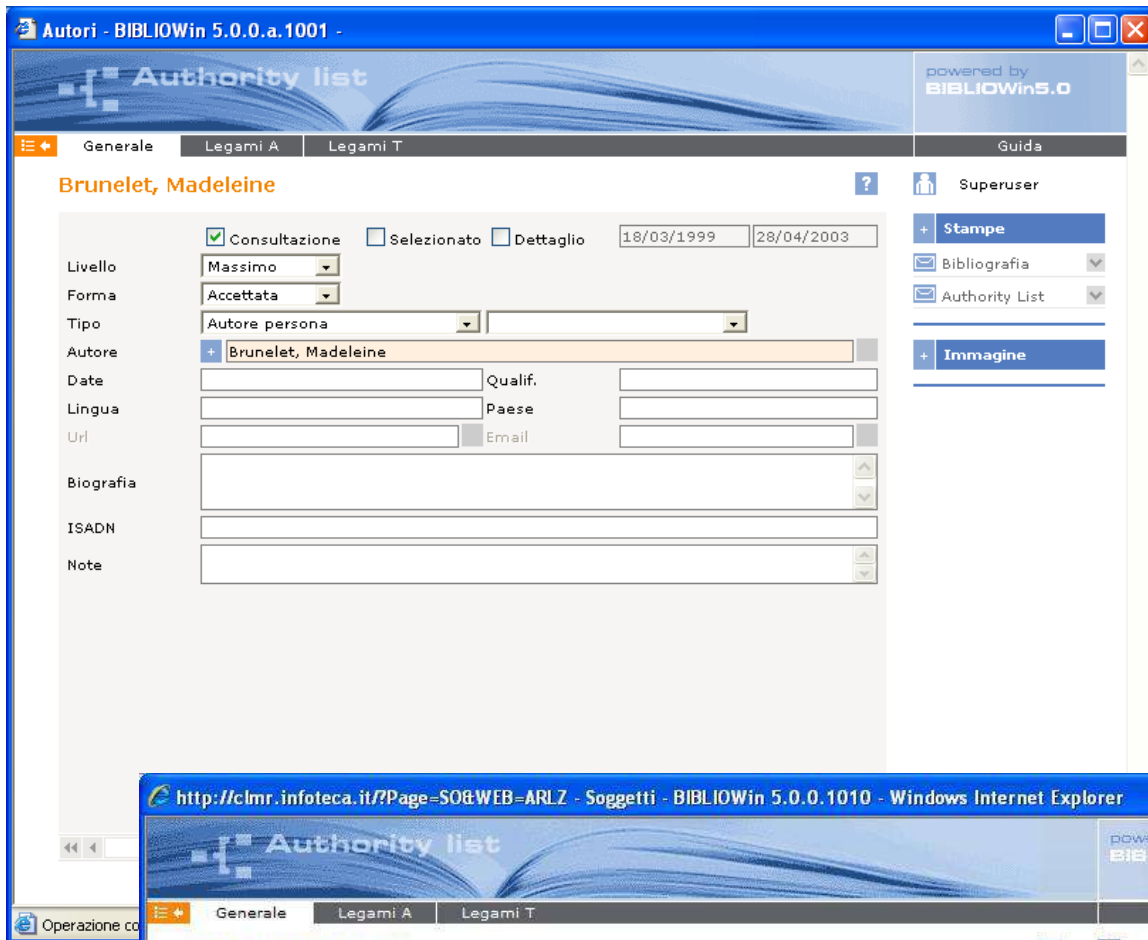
Autori - BIBLIOWin 5.0.0.a.1001 -

Authority list

powered by BIBLIOWin5.0

Generale | Legami A | Legami T | Guida

Brunelet, Madeleine

?

Superuser

Consultazione | Selezionato | Dettaglio | 18/03/1999 | 28/04/2003

Livello | Massimo
Forma | Accettata
Tipo | Autore persona
Autore | Brunelet, Madeleine
Date | Qualif.
Lingua | Paese
Url | Email
Biografia
ISADN
Note

+ Stampe
Bibliografia
Authority List

+ Immagine

Operazione co

http://clmr.infoteca.it/?Page=SO&WEB=ARLZ - Soggetti - BIBLIOWin 5.0.0.1010 - Windows Internet Explorer

Authority list

pow BIB

Generale | Legami A | Legami T